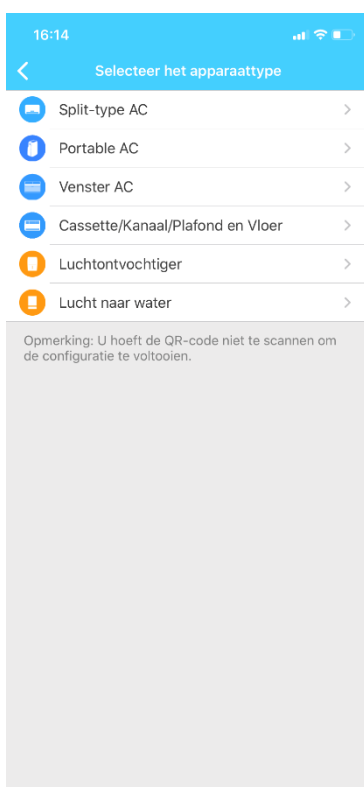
16:14

Selecteer het apparaattype

Split-type AC

Portable AC

Venster AC

Cassette/Kanaal/Plafond en Vloer

Luchtontvochtiger

Lucht naar water

Opmerking: U hoeft de QR-code niet te scannen om de configuratie te voltooien.